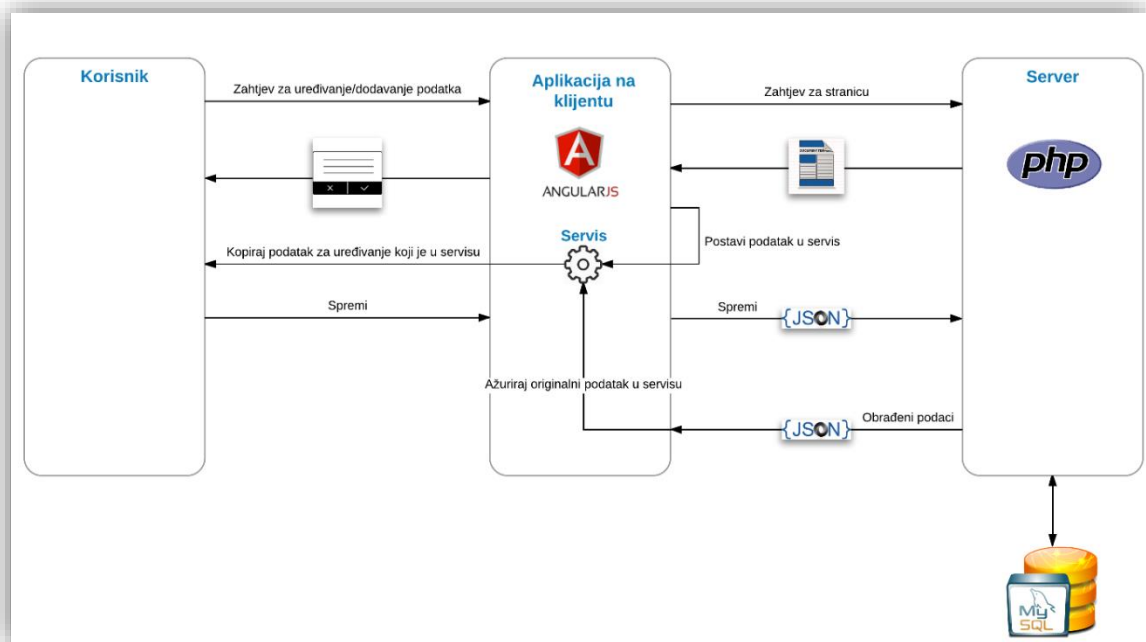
Korisnik

Zahtjev za uređivanje/dodavanje podatka

Aplikacija na klijentu

ANGULARJS

Servis

Zahtjev za stranicu

Server

php

Postavi podatak u servis

Kopiraj podatak za uređivanje koji je u servisu

Spremi

Spremi

{JSON}

Ažuriraj originalni podatak u servisu

Obrađeni podaci

{JSON}

My SQL